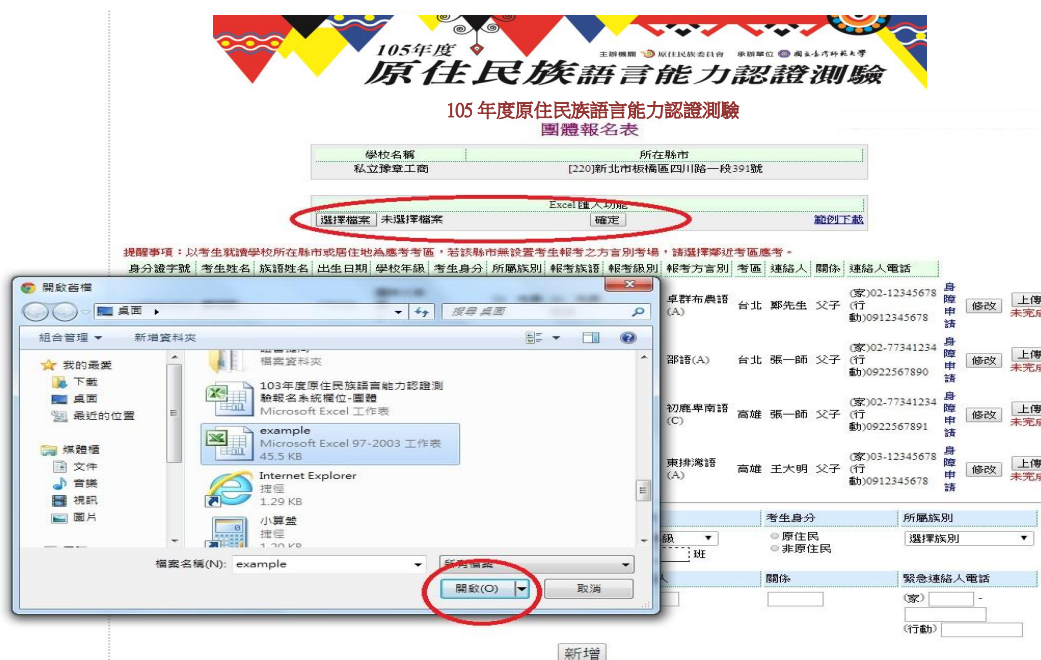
105年度
原住民族語言能力認證測驗
主辦機關 原住民族委員會 承辦單位 國立臺灣師範大學

105 年度原住民族語言能力認證測驗
團體報名表

| 學校名稱 | 所在縣市 |
|---|---|
| 私立豫章工商 | [220]新北市板橋區四川路一段391號 |

Excel 匯入功能
選擇檔案 未選擇檔案 確定 範例下載

提醒事項：以考生就讀學校所在縣市或居住地為應考考區，若該縣市無設置考生報考之方言別考場，請選擇鄰近考區應考。

| 身分證字號 | 考生姓名 | 族語姓名 | 出生日期 | 學校年級 | 考生身分 | 所屬族別 | 報考族語 | 報考級別 | 報考方言別 | 考區 | 連絡人 | 關係 | 連絡人電話 |
|---|---|---|---|---|---|---|---|---|---|---|---|---|---|
| | | | | | | | | | 卓群布農語(A) | 台北 | 鄭先生 | 父子 | (家)02-12345678 (行動)0912345678 |
| | | | | | | | | | 鄒語(A) | 台北 | 張一師 | 父子 | (家)02-77341234 (行動)0922567890 |
| | | | | | | | | | 初鹿卑南語(C) | 高雄 | 張一師 | 父子 | (家)02-77341234 (行動)0922567891 |
| | | | | | | | | | 東排灣語(A) | 高雄 | 王大明 | 父子 | (家)03-12345678 (行動)0912345678 |

身障申請 修改 上傳 未完成

開啟舊檔
桌面
搜尋 桌面
組合管理 ▼ 新增資料夾
我的最愛
下載
桌面
最近的位置
媒體櫃
文件
音樂
視訊
圖片
檔案資料夾
103年度原住民族語言能力認證測驗報名系統欄位-團體
Microsoft Excel 工作表
example
Microsoft Excel 97-2003 工作表
45.5 KB
Internet Explorer
捷徑
1.29 KB
小算盤
捷徑
1.29 KB
檔案名稱(N): example
所有檔案
開啟(O) 取消

級 班
考生身分 ○原住民 ○非原住民
所屬族別 選擇族別
人
關係
緊急連絡人電話 (家) - (行動)

新增